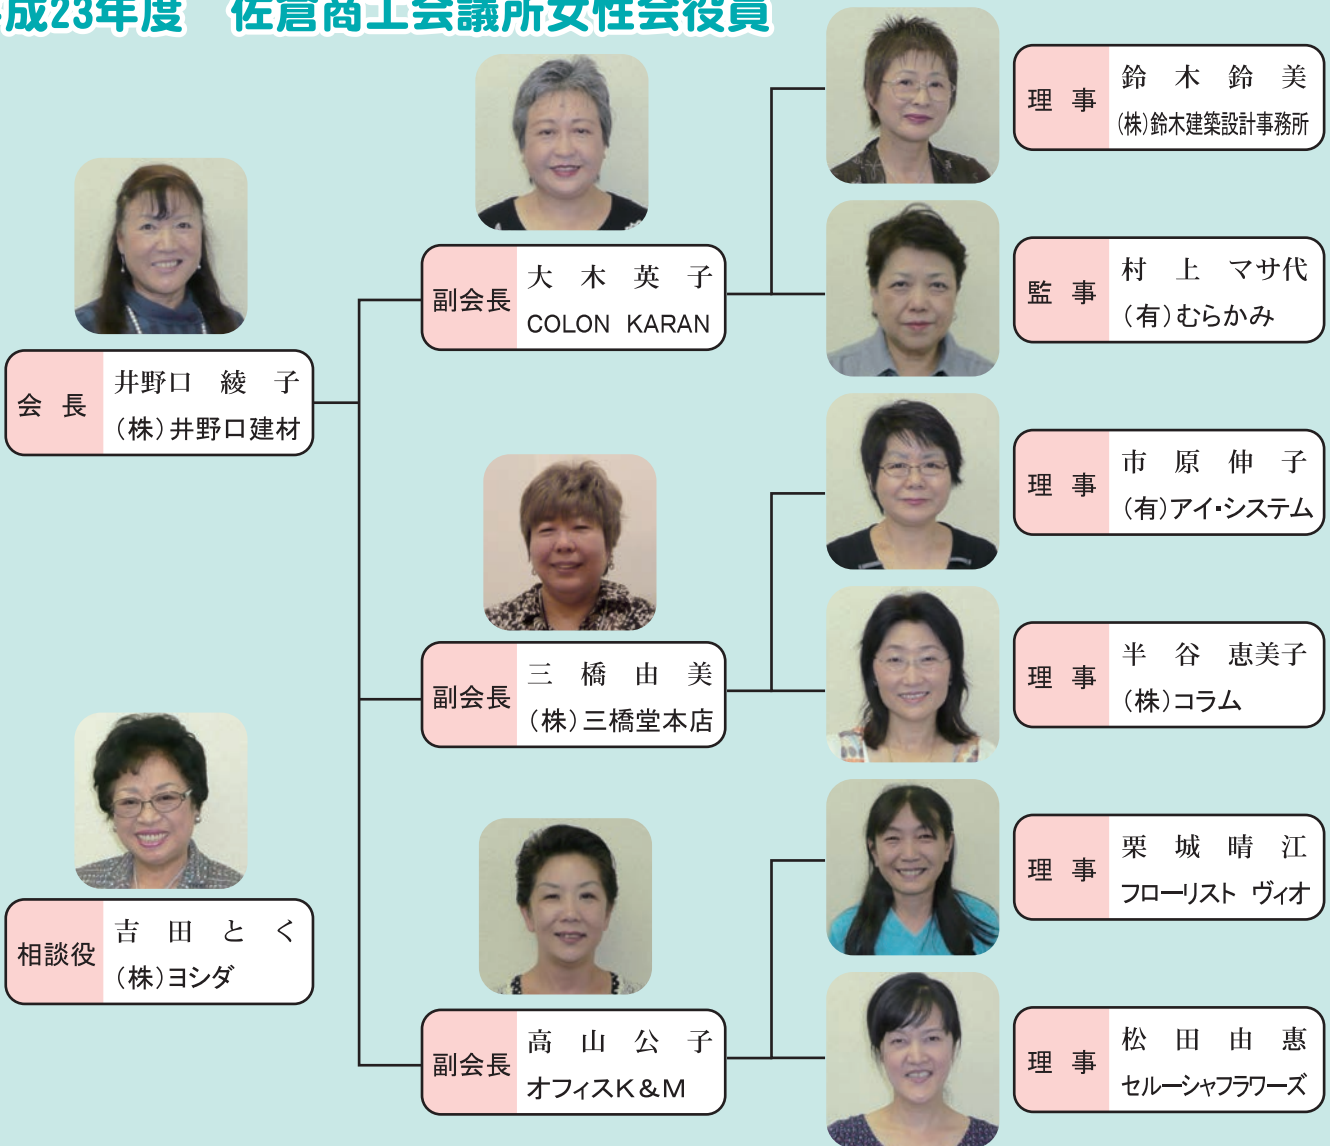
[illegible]成23年度　佐倉商工会議所女性会役員

会長　井野口　綾　子　(株)井野口建材

相談役　吉　田　と　く　(株)ヨシダ

副会長　大　木　英　子　COLON KARAN

副会長　三　橋　由　美　(株)三橋堂本店

副会長　高　山　公　子　オフィスK&M

理事　鈴　木　鈴　美　(株)鈴木建築設計事務所

監事　村　上　マサ代　(有)むらかみ

理事　市　原　伸　子　(有)アイ・システム

理事　半　谷　恵美子　(株)コラム

理事　栗　城　晴　江　フローリスト　ヴィオ

理事　松　田　由　恵　セルーシャフラワーズ